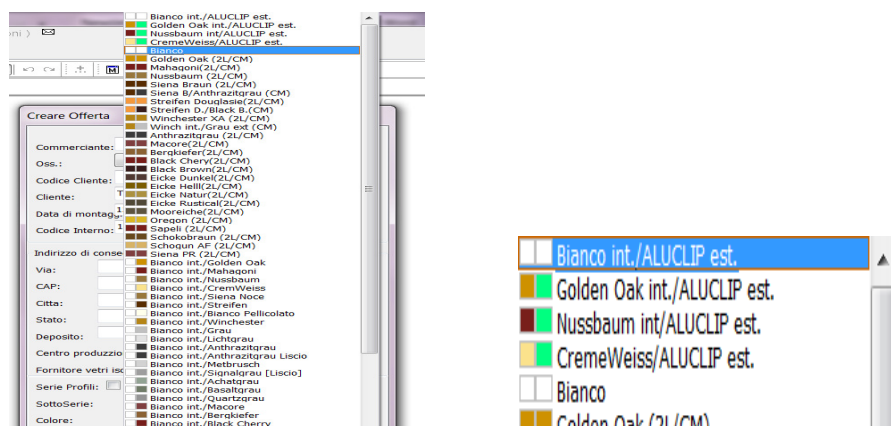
oni )

Creare Offerta
Commerciante:
Oss.:
Codice Cliente:
Cliente:
Data di montagg
Codice Interno:
Indirizzo di conse
Via:
CAP:
Citta:
Stato:
Deposito:
Centro produzio
Fornitore vetri isc
Serie Profili:
SottoSerie:
Colore:

Bianco int./ALUCLIP est.
Golden Oak int./ALUCLIP est.
Nussbaum int/ALUCLIP est.
CremeWeiss/ALUCLIP est.
Bianco
Golden Oak (2L/CM)
Mahagoni(2L/CM)
Nussbaum (2L/CM)
Siena Braun (2L/CM)
Siena B/Anthrazitgrau (CM)
Streifen Douglasie(2L/CM)
Streifen D./Black B.(CM)
Winchester XA (2L/CM)
Winch int./Grau ext (CM)
Anthrazitgrau (2L/CM)
Macore(2L/CM)
Bergkiefer(2L/CM)
Black Chery(2L/CM)
Black Brown(2L/CM)
Eicke Dunkel(2L/CM)
Eicke Helll(2L/CM)
Eicke Natur(2L/CM)
Eicke Rustical(2L/CM)
Mooreiche(2L/CM)
Oregon (2L/CM)
Sapeli (2L/CM)
Schokobraun (2L/CM)
Schogun AF (2L/CM)
Siena PR (2L/CM)
Bianco int./Golden Oak
Bianco int./Mahagoni
Bianco int./Nussbaum
Bianco int./CremWeiss
Bianco int./Siena Noce
Bianco int./Streifen
Bianco int./Bianco Pellicolato
Bianco int./Winchester
Bianco int./Grau
Bianco int./Lichtgrau
Bianco int./Anthrazitgrau
Bianco int./Anthrazitgrau Liscio
Bianco int./Metbrusch
Bianco int./Signalgrau [Liscio]
Bianco int./Achatgrau
Bianco int./Basaltgrau
Bianco int./Quartzgrau
Bianco int./Macore
Bianco int./Bergkiefer
Bianco int./Black Cherry

Bianco int./ALUCLIP est.
Golden Oak int./ALUCLIP est.
Nussbaum int/ALUCLIP est.
CremeWeiss/ALUCLIP est.
Bianco
Golden Oak (2L/CM)